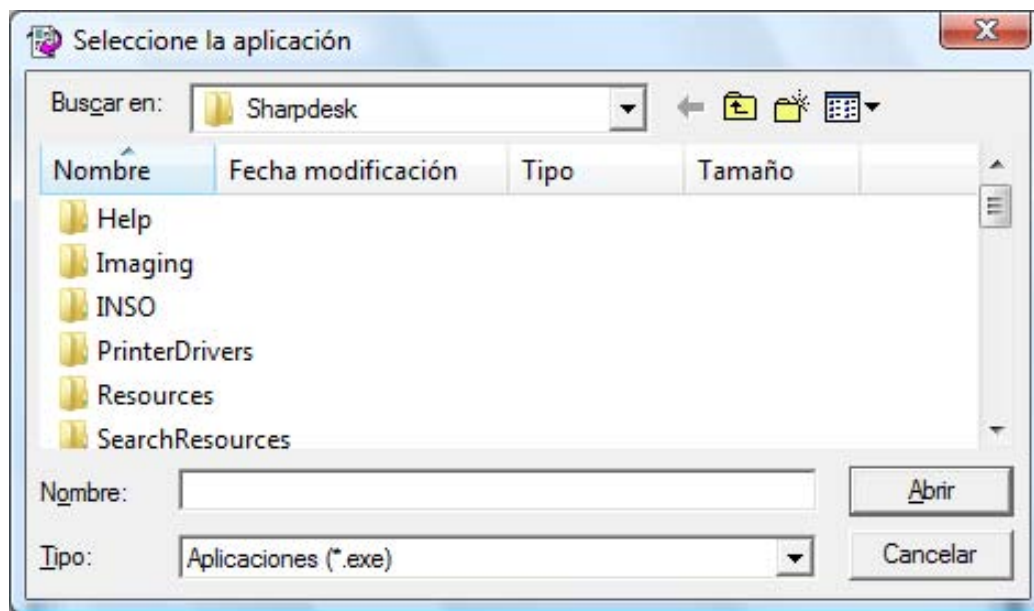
Seleccione la aplicación

Buscar en: Sharpdesk

| Nombre | Fecha modificación | Tipo | Tamaño |
|---|---|---|---|
| Help | | | |
| Imaging | | | |
| INSO | | | |
| PrinterDrivers | | | |
| Resources | | | |
| SearchResources | | | |

Nombre:

Abrir

Tipo: Aplicaciones (*.exe)

Cancelar